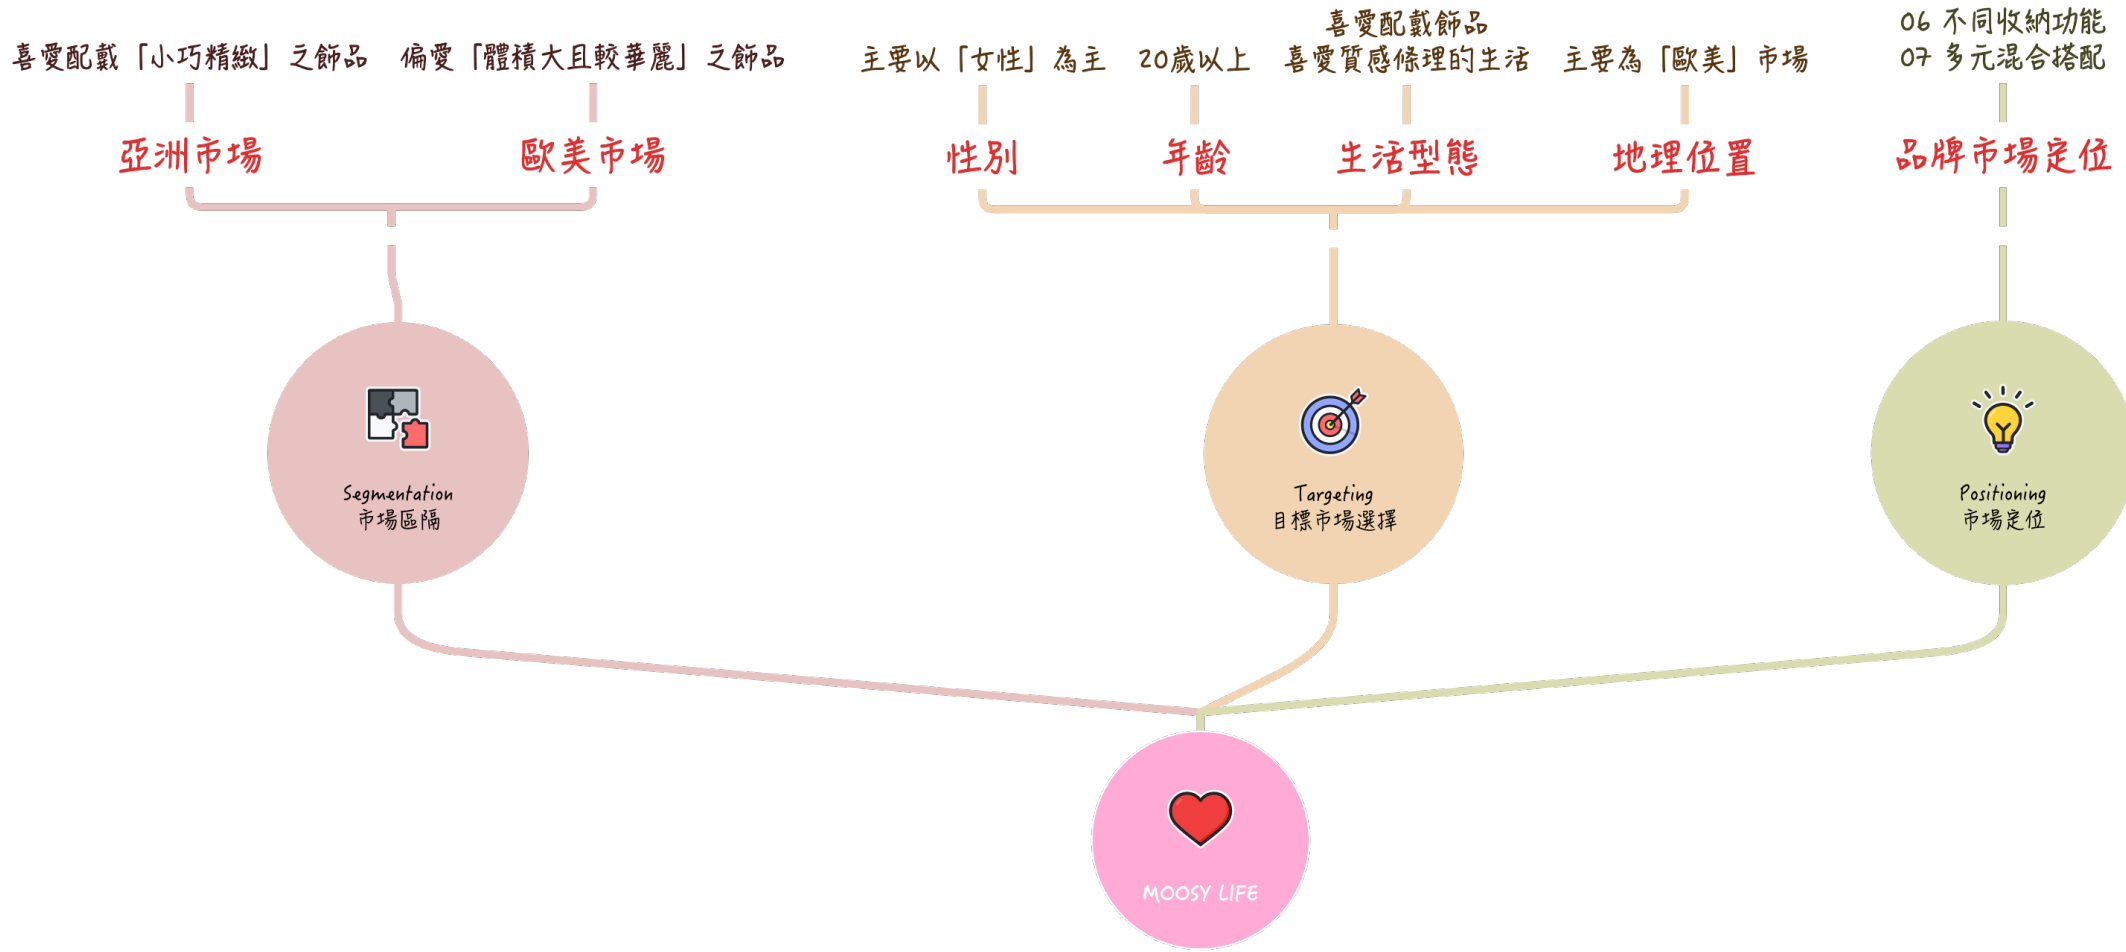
喜愛配戴「小巧精緻」之飾品
偏愛「體積大且較華麗」之飾品

亞洲市場
歐美市場

主要以「女性」為主
20歲以上
喜愛配戴飾品
喜愛質感條理的生活
主要為「歐美」市場

性別
年齡
生活型態
地理位置

06 不同收納功能
07 多元混合搭配

品牌市場定位

Segmentation
市場區隔

Targeting
目標市場選擇

Positioning
市場定位

MOOSY LIFE